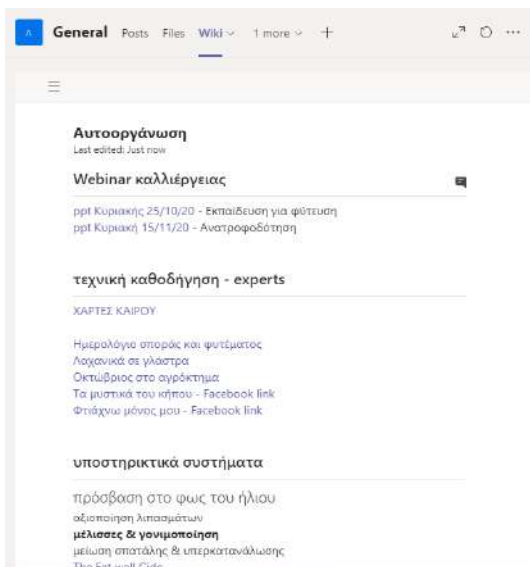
A General Posts Files Wiki 1 more +

Αυτοοργάνωση
Last edited: Just now

Webinar καλλιέργειας

ppt Κυριακής 25/10/20 - Εκπαίδευση για φύτευση
ppt Κυριακή 15/11/20 - Ανατροφοδότηση

τεχνική καθοδήγηση - experts

ΧΑΡΤΕΣ ΚΑΙΡΟΥ

Ημερολόγιο σποράς και φυτέματος
Λαχανικά σε γλάστρα
Οκτώβριος στο αγρόκτημα
Τα μυστικά του κήπου - Facebook link
Φτιάχνω μόνος μου - Facebook link

υποστηρικτικά συστήματα

πρόσβαση στο φως του ήλιου
αξιοποίηση λιπασμάτων
μέλισσες & γονιμοποίηση
μείωση σπατάλης & υπερκατανάλωσης
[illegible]